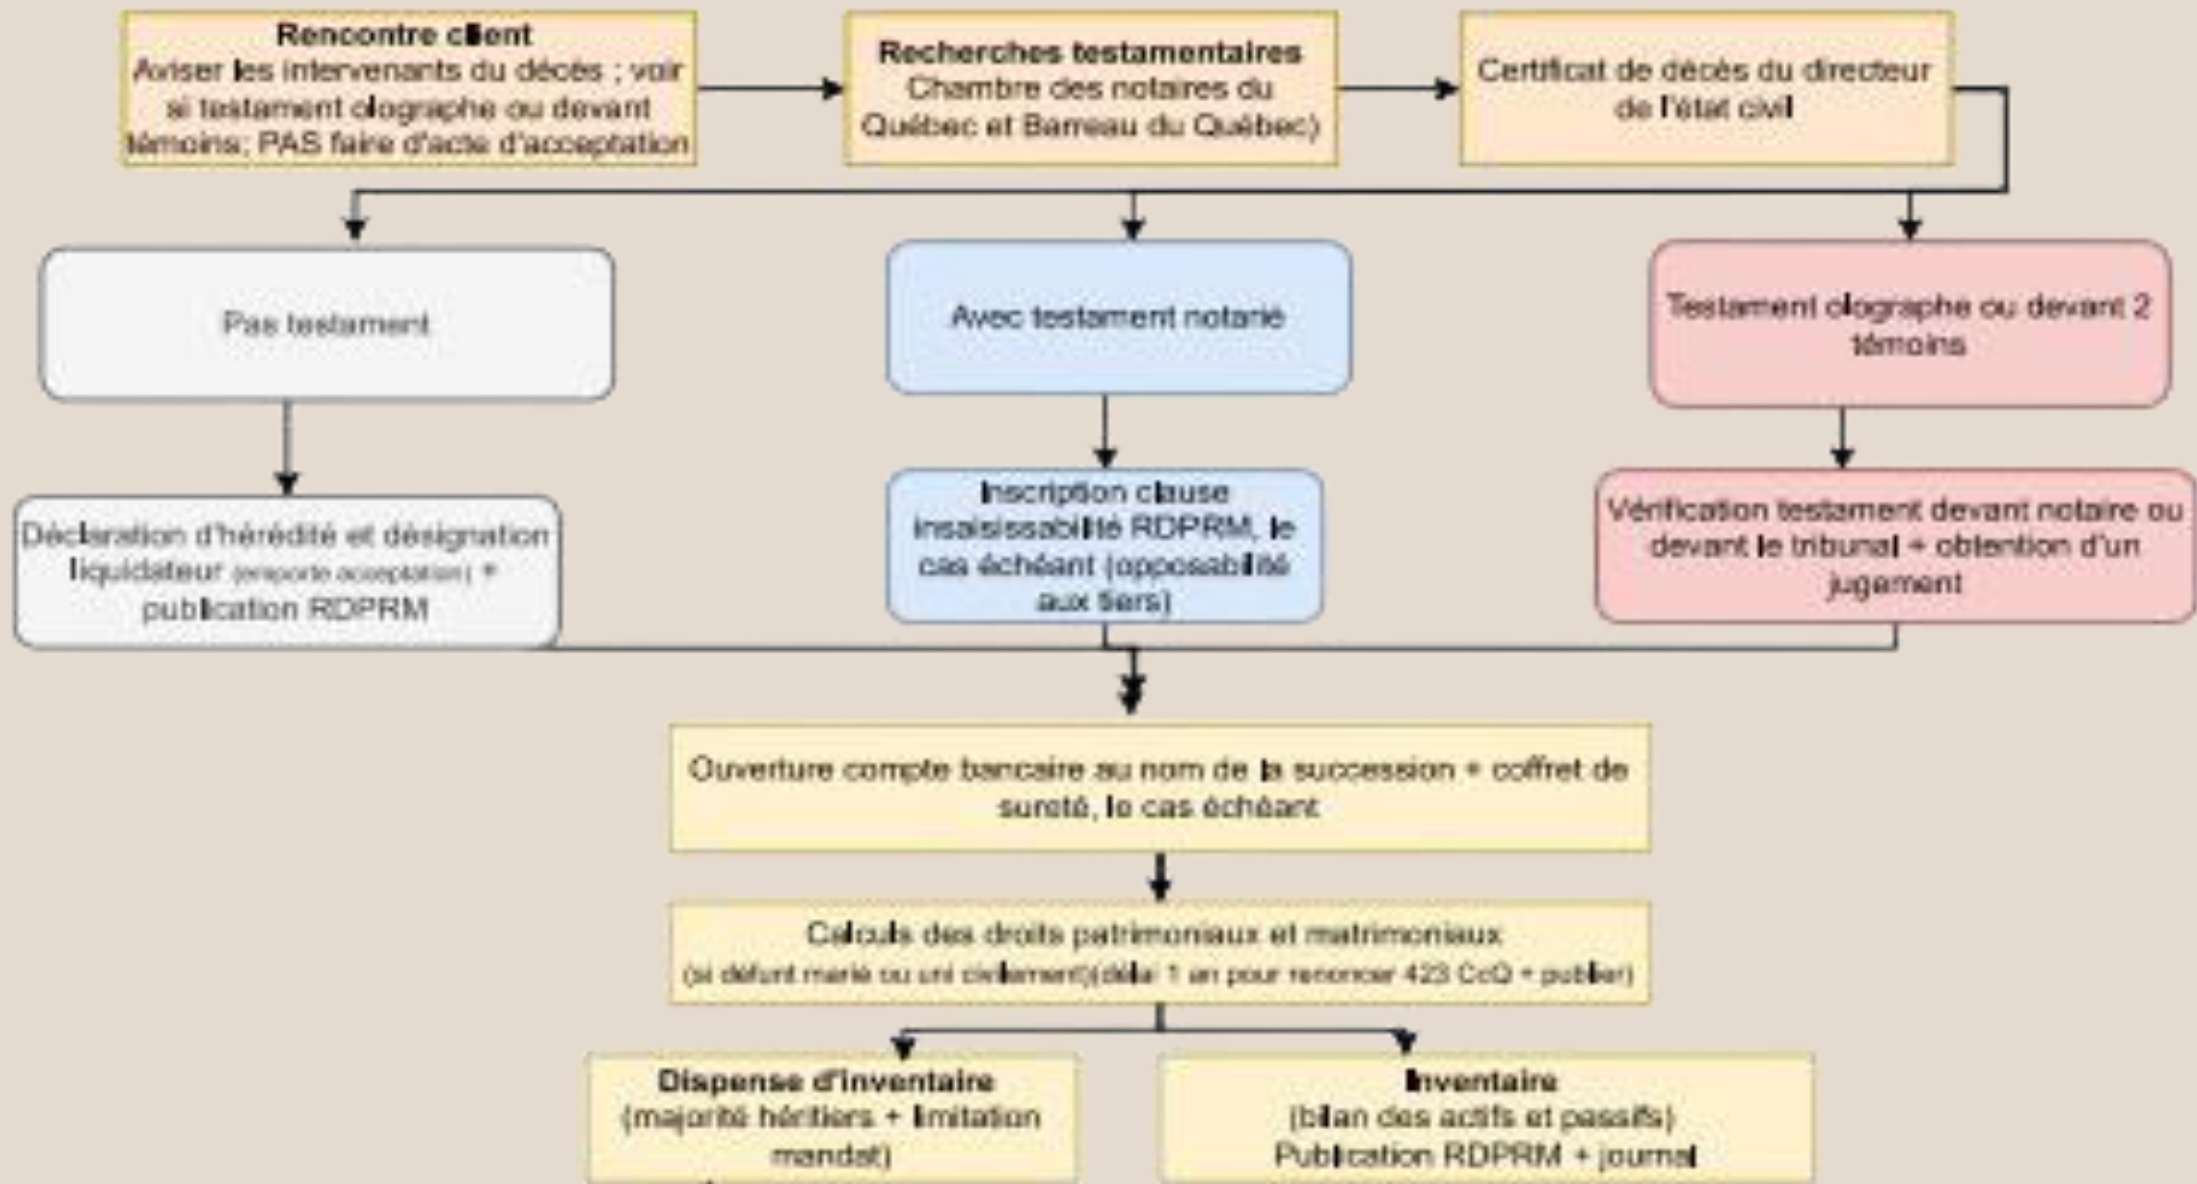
**Rencontre client**
Aviser les intervenants du décès ; voir si testament olographe ou devant témoins; PAS faire d'acte d'acceptation

**Recherches testamentaires**
Chambre des notaires du Québec et Barreau du Québec)

Certificat de décès du directeur de l'état civil

Pas testament

Avec testament notarié

Testament olographe ou devant 2 témoins

Déclaration d'hérédité et désignation liquidateur (emporte acceptation) + publication RDPRM

Inscription clause insaisissabilité RDPRM, le cas échéant (opposabilité aux tiers)

Vérification testament devant notaire ou devant le tribunal + obtention d'un jugement

Ouverture compte bancaire au nom de la succession + coffret de sureté, le cas échéant

Calculs des droits patrimoniaux et matrimoniaux
(si défunt marié ou uni civilement)(délai 1 an pour renoncer 423 CcQ + publier)

**Dispense d'inventaire**
(majorité héritiers + limitation mandat)

**Inventaire**
(bilan des actifs et passifs)
Publication RDPRM + journal